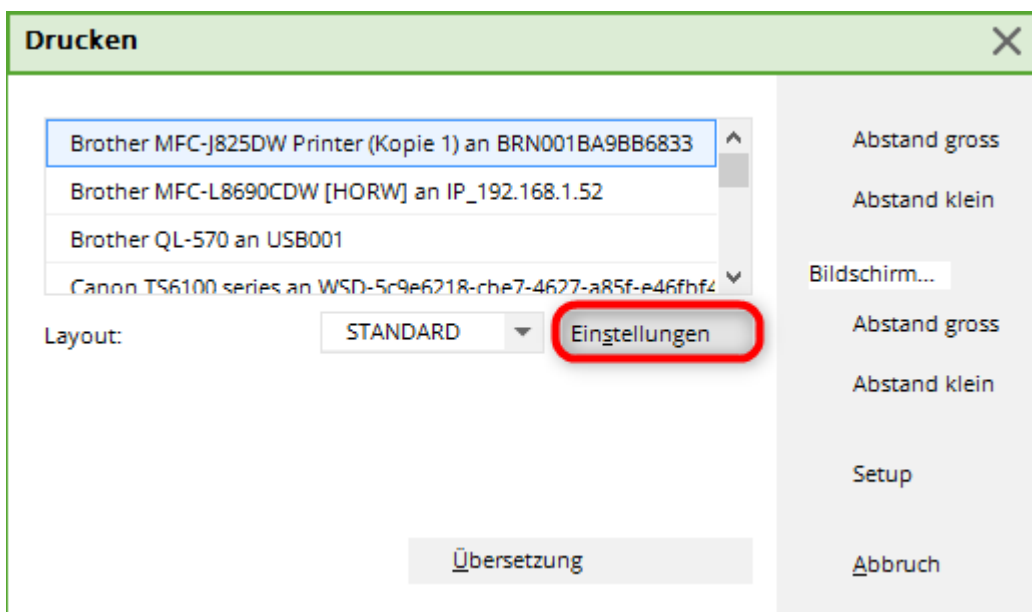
Drucken

Brother MFC-J825DW Printer (Kopie 1) an BRN001BA9BB6833
Brother MFC-L8690CDW [HORW] an IP_192.168.1.52
Brother QL-570 an USB001
Canon TS6100 series an WSD-5c9e6218-cbe7-4627-a85f-e46fbf4

Layout: STANDARD Einstellungen

Übersetzung

Abstand gross
Abstand klein
Bildschirm...
Abstand gross
Abstand klein
Setup
Abbruch